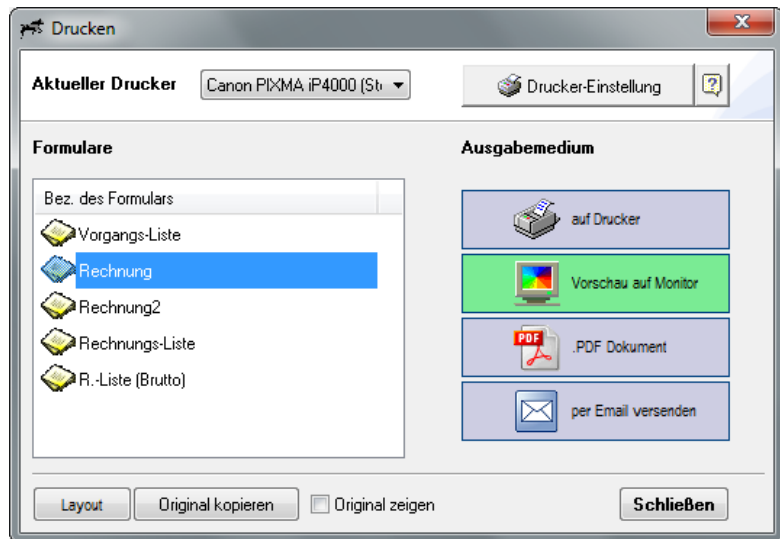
Drucken

Aktueller Drucker Canon PIXMA iP4000 (St

Drucker-Einstellung

?

Formulare

Ausgabemedium

Bez. des Formulars

Vorgangs-Liste

Rechnung

Rechnung2

Rechnungs-Liste

R.-Liste (Brutto)

auf Drucker

Vorschau auf Monitor

PDF

.PDF Dokument

per Email versenden

Layout

Original kopieren

Original zeigen

Schließen